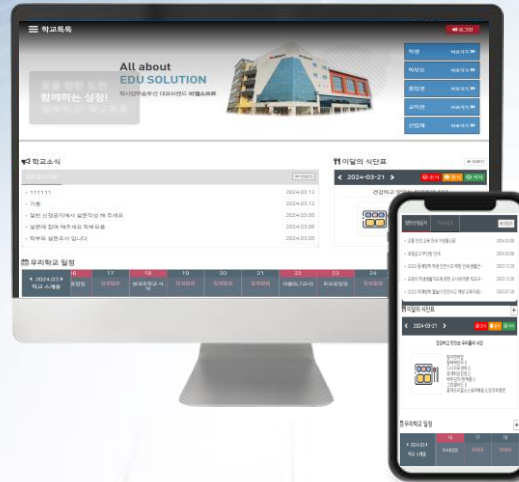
학교톡톡

All about
EDU SOLUTION

함께하는 성장!

학생
학부모
졸업생
교직원
산업체

학교소식

111111
기쁨
일반 신청공지에서 설문작성 해 주세요
설문에 참여 해주세요 학부모용
학부모 설문조사 입니다

2024.03.12
2024.03.12
2024.03.05
2024.03.05
2024.03.05

이달의 식단표

2024-03-21

우리학교 일정

2024.03
학교 스케줄

16
17
18
19
20
21
22
23
24

이달의 식단표

2024-03-21

우리학교 일정

2024.03
학교 스케줄